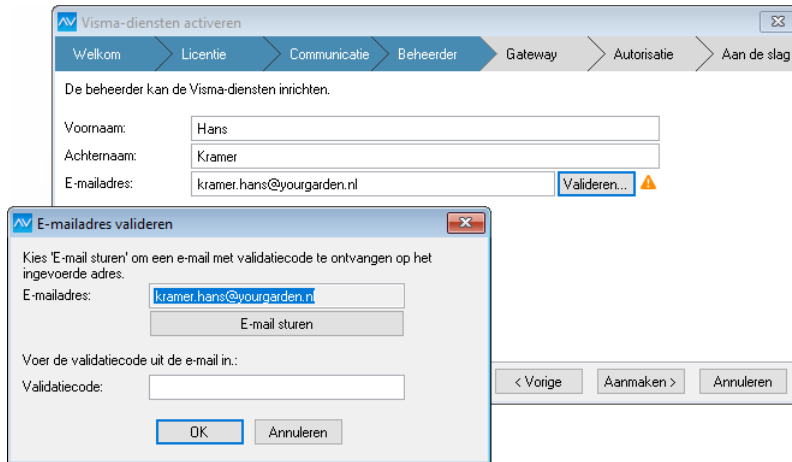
Visma-diensten activeren

Welkom | Licentie | Communicatie | Beheerder | Gateway | Autorisatie | Aan de slag

De beheerder kan de Visma-diensten inrichten.

Voornaam: Hans
Achternaam: Kramer
E-mailadres: kramer.hans@yourgarden.nl Valideren...

E-mailadres valideren

Kies 'E-mail sturen' om een e-mail met validatiecode te ontvangen op het ingevoerde adres.
E-mailadres: kramer.hans@yourgarden.nl
E-mail sturen

Voer de validatiecode uit de e-mail in.:
Validatiecode:

OK Annuleren

< Vorige Aanmaken > Annuleren